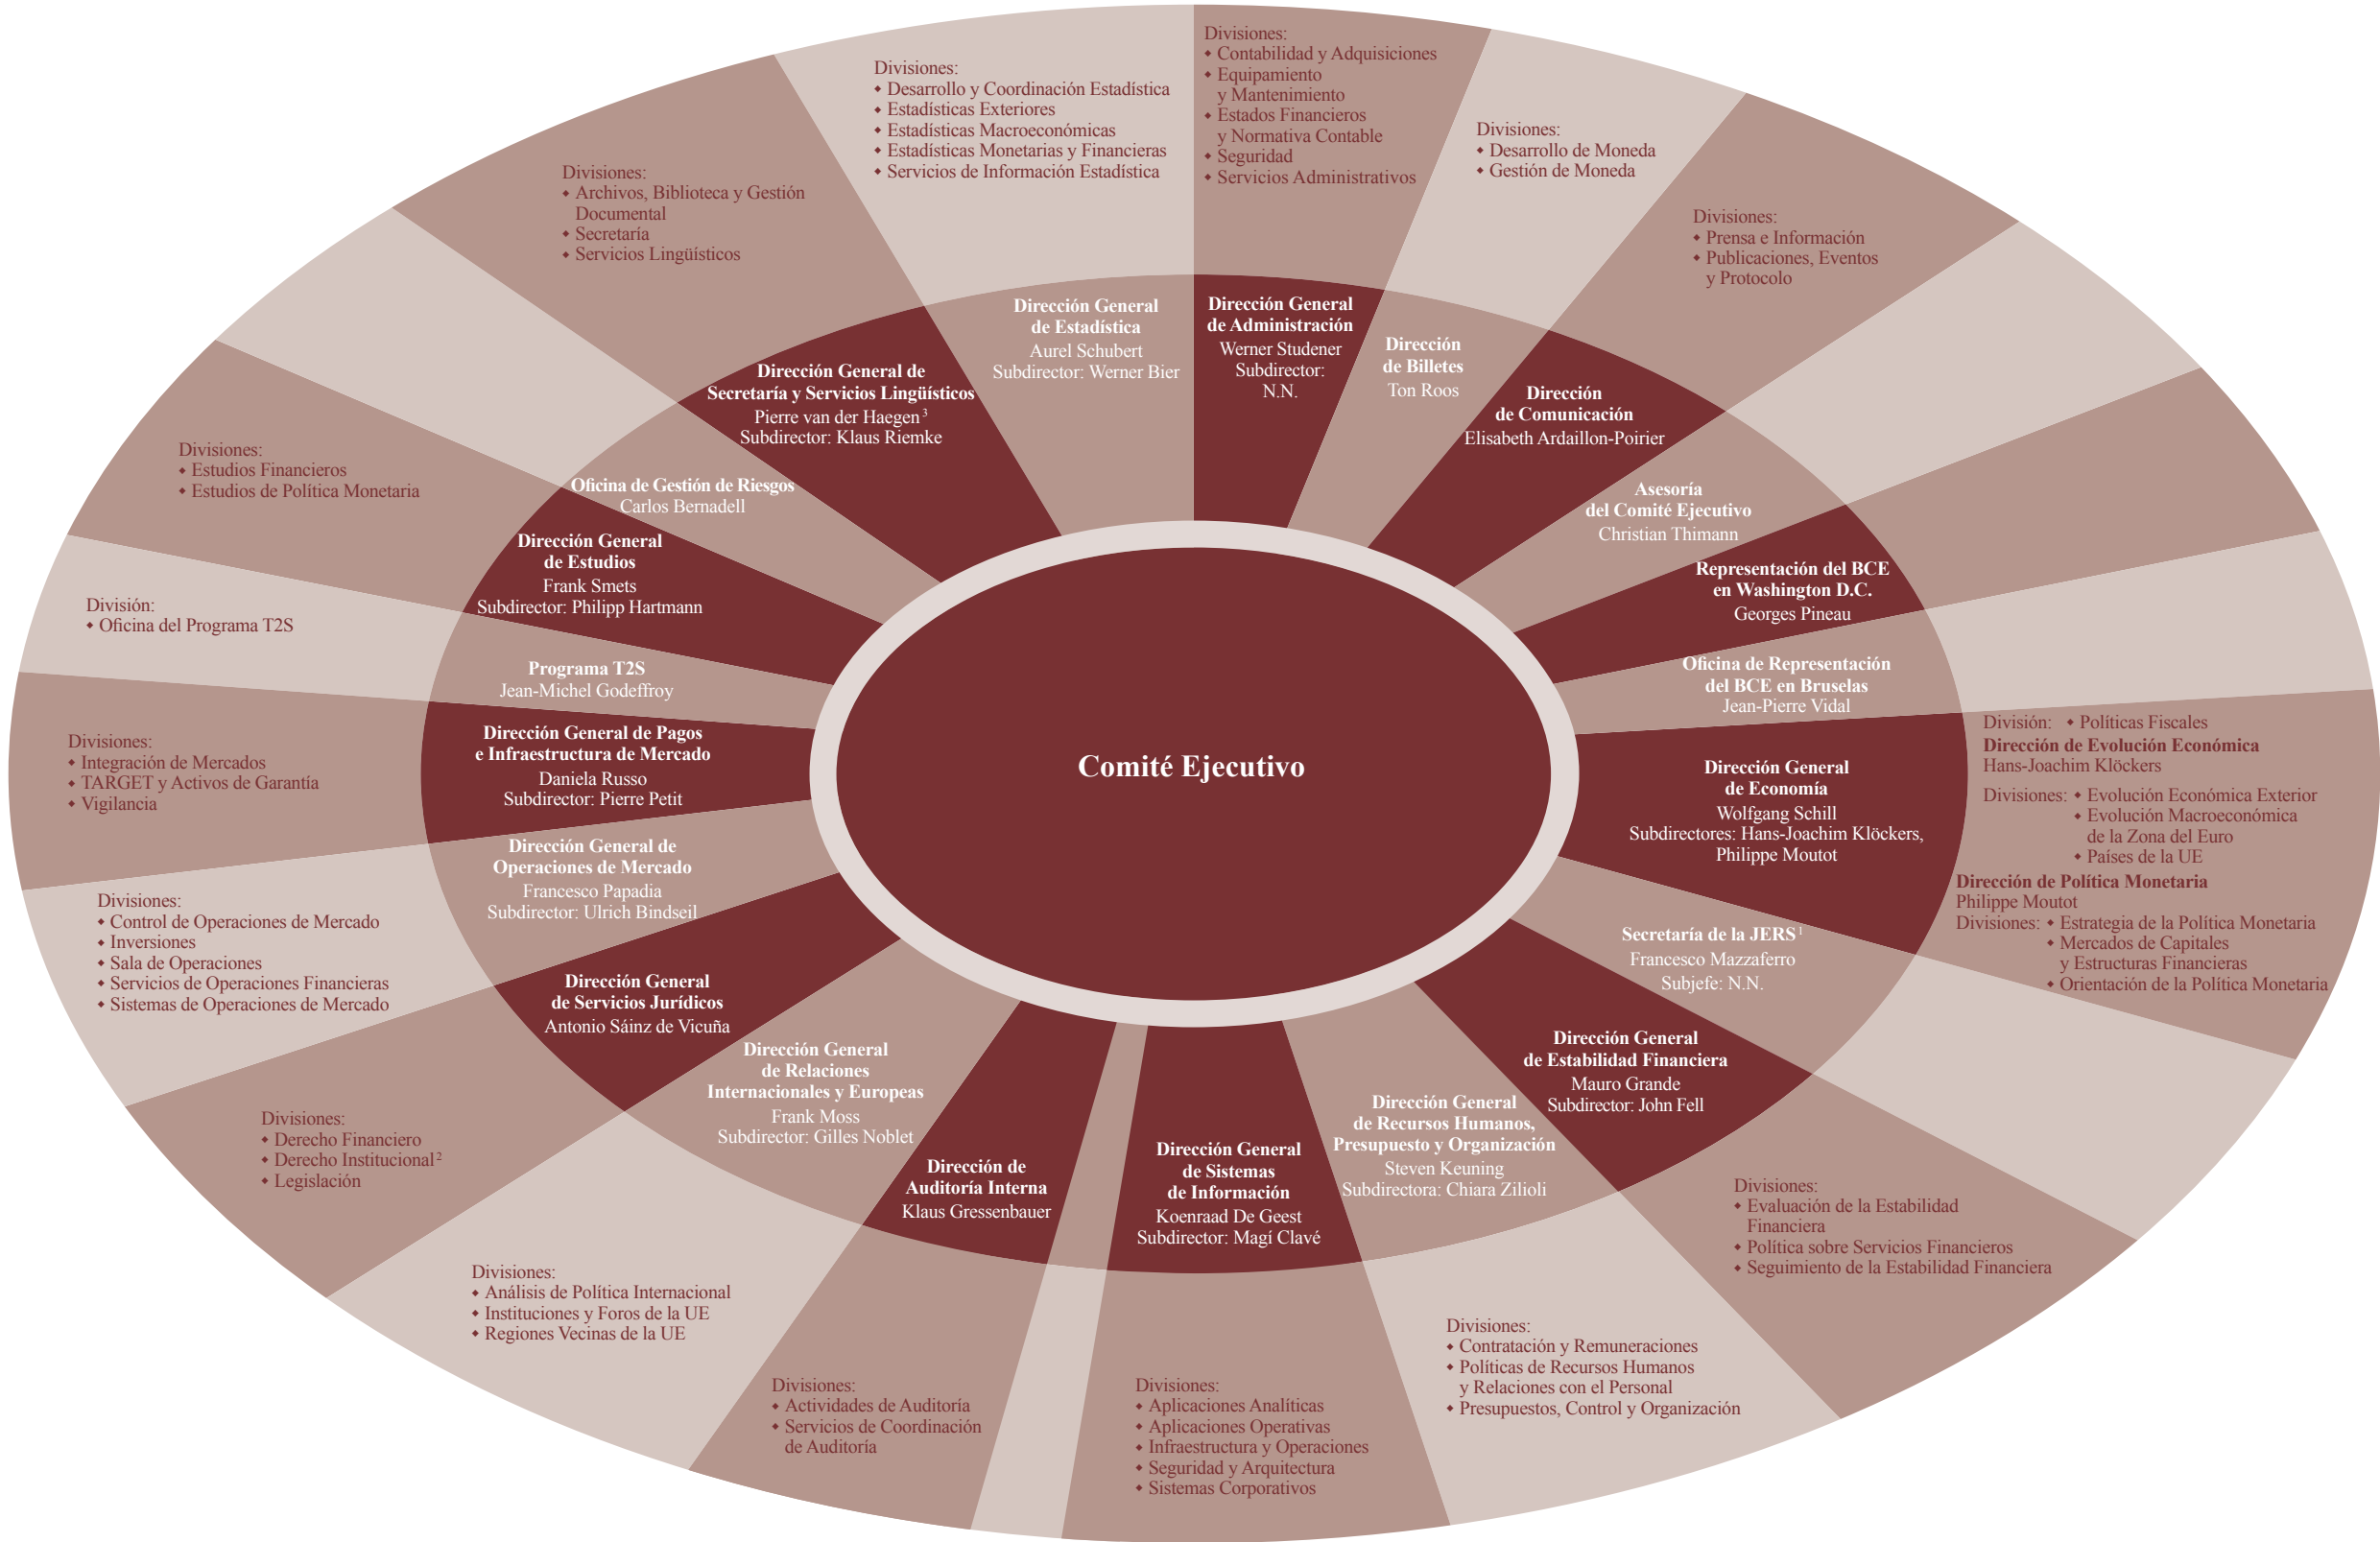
Comité Ejecutivo

Divisiones:
• Desarrollo y Coordinación Estadística
• Estadísticas Exteriores
• Estadísticas Macroeconómicas
• Estadísticas Monetarias y Financieras
• Servicios de Información Estadística

Divisiones:
• Contabilidad y Adquisiciones
• Equipamiento y Mantenimiento
• Estados Financieros y Normativa Contable
• Seguridad
• Servicios Administrativos

Divisiones:
• Desarrollo de Moneda
• Gestión de Moneda

Divisiones:
• Prensa e Información
• Publicaciones, Eventos y Protocolo

Divisiones:
• Archivos, Biblioteca y Gestión Documental
• Secretaría
• Servicios Lingüísticos

Dirección General de Estadística
Aurel Schubert
Subdirector: Werner Bier

Dirección General de Administración
Werner Studener
Subdirector: N.N.

Dirección de Billetes
Ton Roos

Dirección de Comunicación
Elisabeth Ardaillon-Poirier

Dirección General de Secretaría y Servicios Lingüísticos
Pierre van der Haegen ³
Subdirector: Klaus Riemke

Divisiones:
• Estudios Financieros
• Estudios de Política Monetaria

Oficina de Gestión de Riesgos
Carlos Bernadell

Asesoría del Comité Ejecutivo
Christian Thimann

Dirección General de Estudios
Frank Smets
Subdirector: Philipp Hartmann

Representación del BCE en Washington D.C.
Georges Pineau

División:
• Oficina del Programa T2S

Programa T2S
Jean-Michel Godeffroy

Oficina de Representación del BCE en Bruselas
Jean-Pierre Vidal

Divisiones:
• Integración de Mercados
• TARGET y Activos de Garantía
• Vigilancia

Dirección General de Pagos e Infraestructura de Mercado
Daniela Russo
Subdirector: Pierre Petit

División: • Políticas Fiscales
Dirección de Evolución Económica
Hans-Joachim Klöckers
Divisiones: • Evolución Económica Exterior
• Evolución Macroeconómica de la Zona del Euro
• Países de la UE

Dirección General de Economía
Wolfgang Schill
Subdirectores: Hans-Joachim Klöckers, Philippe Moutot

Dirección de Política Monetaria
Philippe Moutot
Divisiones: • Estrategia de la Política Monetaria
• Mercados de Capitales y Estructuras Financieras
• Orientación de la Política Monetaria

Dirección General de Operaciones de Mercado
Francesco Papadia
Subdirector: Ulrich Bindseil

Divisiones:
• Control de Operaciones de Mercado
• Inversiones
• Sala de Operaciones
• Servicios de Operaciones Financieras
• Sistemas de Operaciones de Mercado

Secretaría de la JERS ¹
Francesco Mazzaferro
Subjefe: N.N.

Dirección General de Servicios Jurídicos
Antonio Sáinz de Vicuña

Dirección General de Estabilidad Financiera
Mauro Grande
Subdirector: John Fell

Dirección General de Relaciones Internacionales y Europeas
Frank Moss
Subdirector: Gilles Noblet

Divisiones:
• Derecho Financiero
• Derecho Institucional ²
• Legislación

Dirección General de Recursos Humanos, Presupuesto y Organización
Steven Keuning
Subdirectora: Chiara Zilioli

Dirección de Auditoría Interna
Klaus Gressenbauer

Dirección General de Sistemas de Información
Koenraad De Geest
Subdirector: Magí Clavé

Divisiones:
• Evaluación de la Estabilidad Financiera
• Política sobre Servicios Financieros
• Seguimiento de la Estabilidad Financiera

Divisiones:
• Análisis de Política Internacional
• Instituciones y Foros de la UE
• Regiones Vecinas de la UE

Divisiones:
• Contratación y Remuneraciones
• Políticas de Recursos Humanos y Relaciones con el Personal
• Presupuestos, Control y Organización

Divisiones:
• Actividades de Auditoría
• Servicios de Coordinación de Auditoría

Divisiones:
• Aplicaciones Analíticas
• Aplicaciones Operativas
• Infraestructura y Operaciones
• Seguridad y Arquitectura
• Sistemas Corporativos